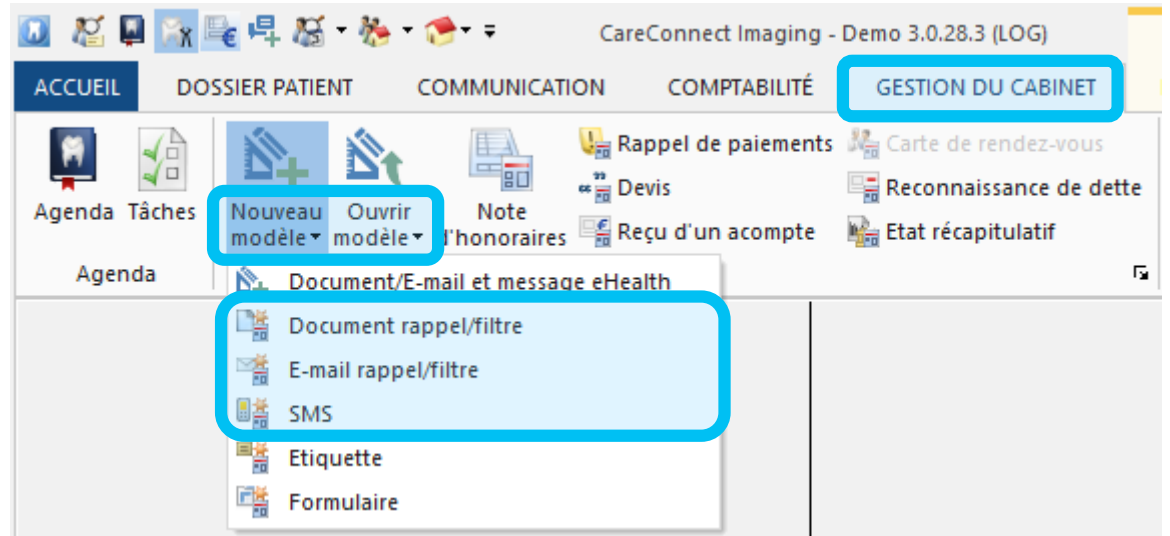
CareConnect Imaging - Demo 3.0.28.3 (LOG)

ACCUEIL
DOSSIER PATIENT
COMMUNICATION
COMPTABILITÉ
GESTION DU CABINET

Agenda
Tâches
Agenda

Nouveau modèle
Ouvrir modèle
Note d'honoraires

Rappel de paiements
Devis
Reçu d'un acompte

Carte de rendez-vous
Reconnaissance de dette
Etat récapitulatif

Document/E-mail et message eHealth
Document rappel/filtre
E-mail rappel/filtre
SMS
Etiquette
Formulaire